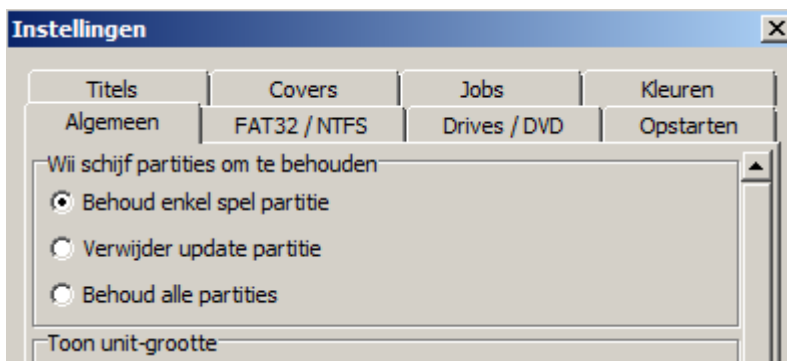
Instellingen

Titels
Covers
Jobs
Kleuren
Algemeen
FAT32 / NTFS
Drives / DVD
Opstarten

Wii schijf partities om te behouden
Behoud enkel spel partitie
Verwijder update partitie
Behoud alle partities

Toon unit-grootte